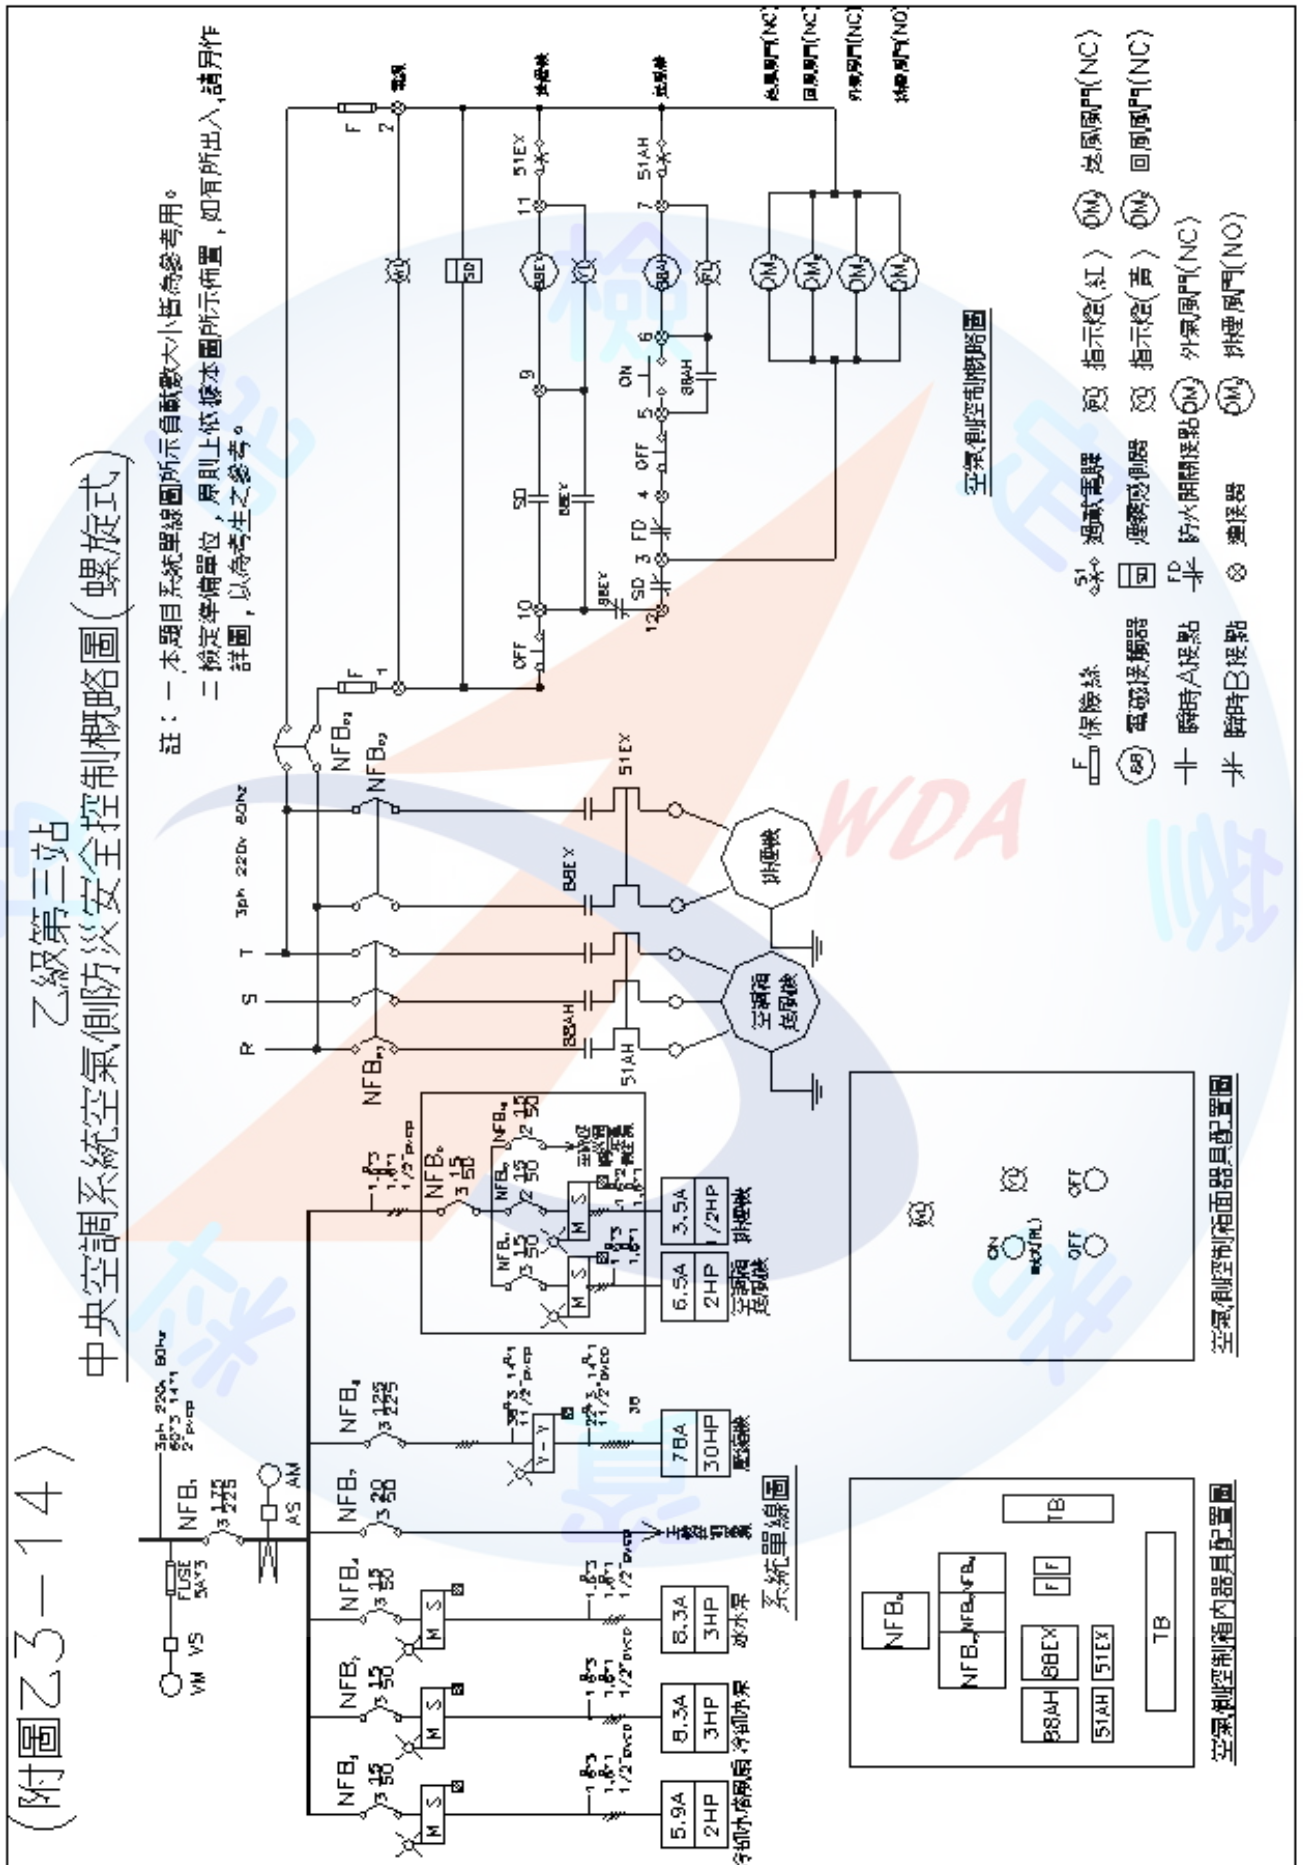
(附圖乙3－14)

乙級第三站

中央空調系統空氣側防災安全控制概略圖(螺旋式)

註：一、本題目系統單線圖所示負載數大小皆為參考用。
二、檢定準備單位，原則上依據本圖所示佈置，如有所出入，請另作詳圖，以為考生之參考。

3ph 220V 60Hz

R S T

NFB F 1 F 2 電源

OFF 10 SD 3 FD 4 OFF 5 ON 6 9 11 51EX 7 51AH 12

88EY 88AH SD

排風機 送風機 送風風門(NC) 回風風門(NC) 外氣風門(NC) 排煙風門(NO)

DM DM DM DM

空氣側控制概略圖

51 過載電驛 RL 指示燈(紅) DM 送風風門(NC)
SD 煙霧感測器 YL 指示燈(黃) DM 回風風門(NC)
FD 防火閘開接點 DM 外氣風門(NC)
⊗ 連接器 DM 排煙風門(NO)

F 保險絲
88 電磁接觸器
瞬時A接點
瞬時B接點

51EX 88EY 88AH 51AH 排煙機 空調箱送風機

VM VS FUSE 5A×3 NFB 3 175 225 AS AM

3ph 220A 60Hz

NFB 3 15 50 NFB 3 15 50 NFB 3 15 50 NFB 3 20 50 NFB 3 125 225 NFB 3 15 50

M S M S M S Y-Y

5.9A 2HP 冷卻水塔風扇
8.3A 3HP 冷卻水泵
8.3A 3HP 冰水泵
至空調箱
78A 30HP 壓縮機
6.5A 2HP 空調箱送風機
3.5A 1/2HP 排煙機

系統單線圖

NFB NFB NFB 88AH 88EX 51AH 51EX F F TB TB

空氣側控制箱內器具配置圖

RL YL ON OFF OFF

空氣側控制箱面器具配置圖

WDA